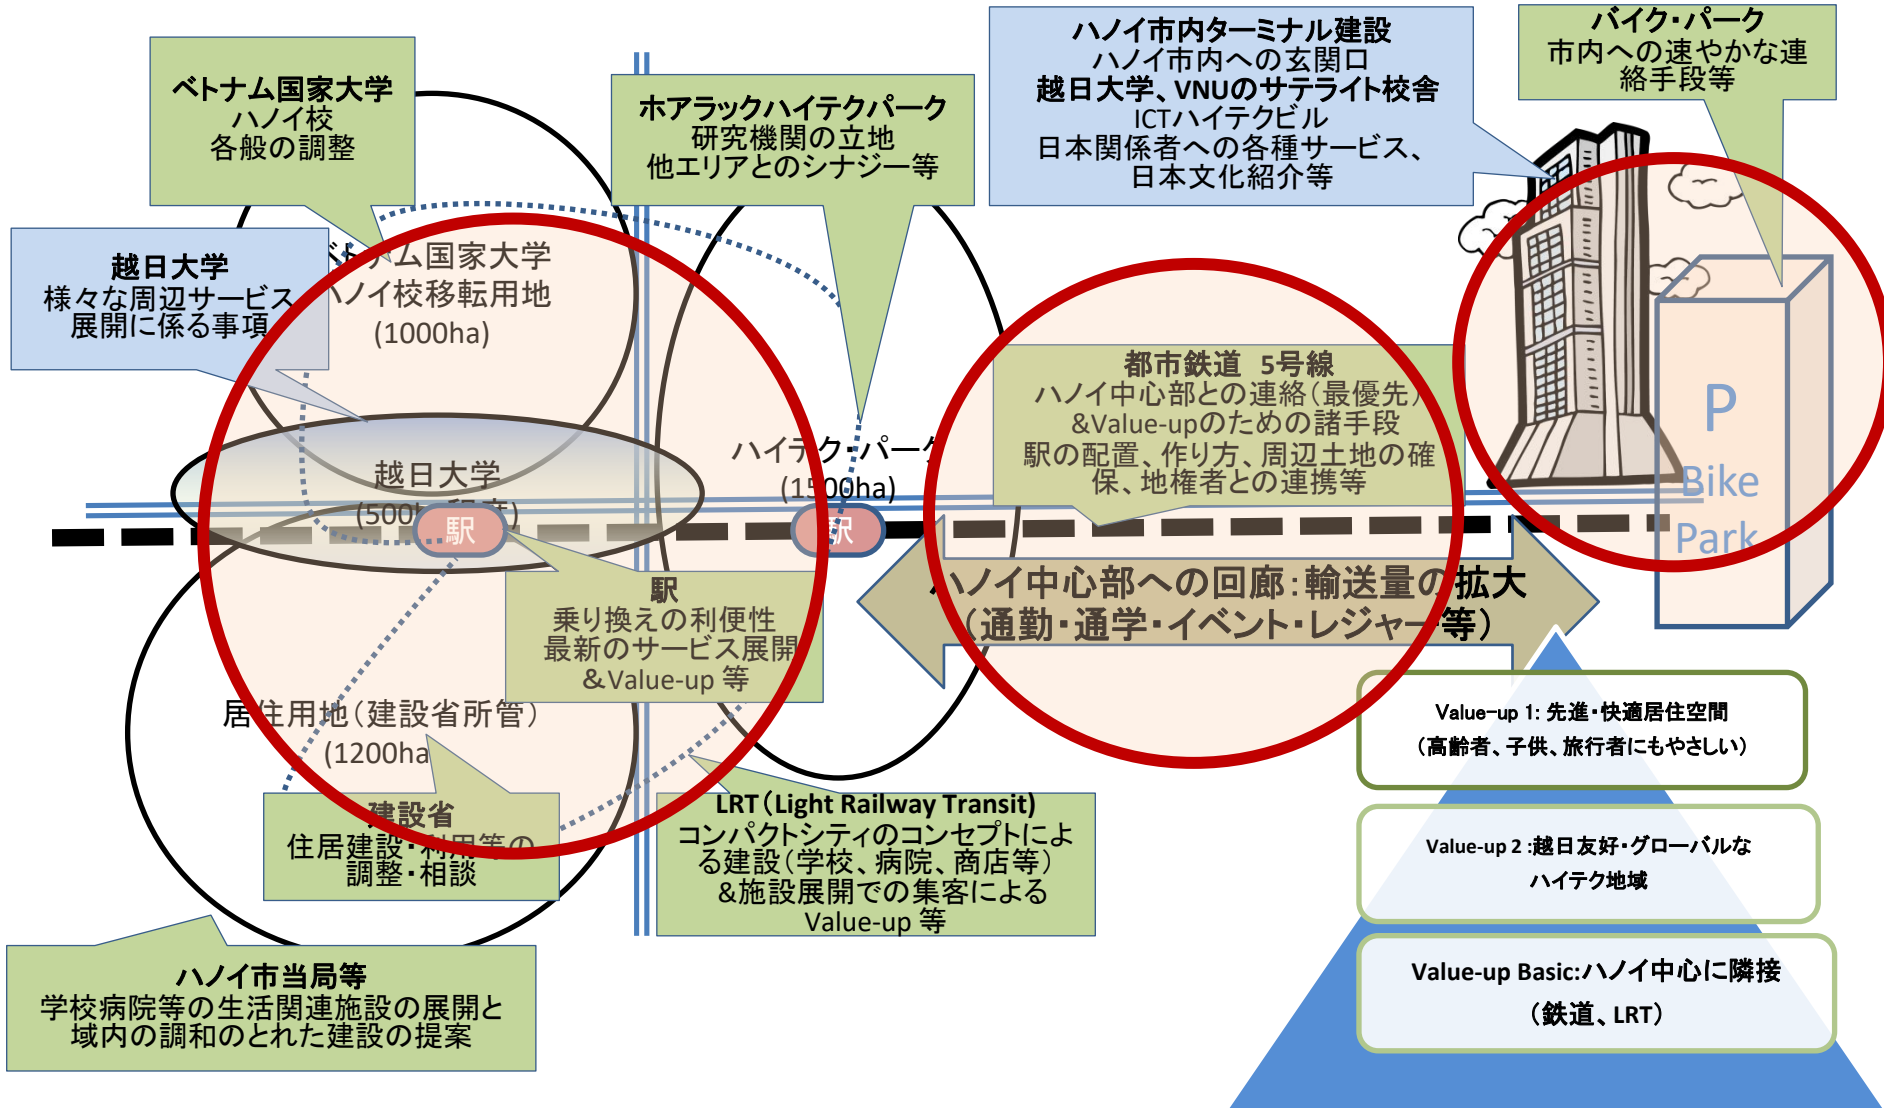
ベトナム国家大学
ハノイ校
各般の調整

ホアラックハイテクパーク
研究機関の立地
他エリアとのシナジー等

ハノイ市内ターミナル建設
ハノイ市内への玄関口
越日大学、VNUのサテライト校舎
ICTハイテクビル
日本関係者への各種サービス、
日本文化紹介等

バイク・パーク
市内への速やかな連絡手段等

越日大学
様々な周辺サービス展開に係る事項

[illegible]ム国家大学
ハノイ校移転用地
(1000ha)

越日大学
(500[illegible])

駅

ハイテク・パーク
(1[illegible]00ha)

駅

都市鉄道 5号線
ハノイ中心部との連絡(最優先)
&Value-upのための諸手段
駅の配置、作り方、周辺土地の確保、地権者との連携等

P
Bike
Park

駅
乗り換えの利便性
最新のサービス展開
&Value-up 等

ハノイ中心部への回廊:輸送量の拡大
(通勤・通学・イベント・レジャー等)

居住用地(建設省所管)
(1200ha

建設省
住居建設・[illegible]の
調整・相談

LRT(Light Railway Transit)
コンパクトシティのコンセプトによる建設(学校、病院、商店等)
&施設展開での集客による
Value-up 等

Value-up 1: 先進・快適居住空間
(高齢者、子供、旅行者にもやさしい)

Value-up 2 :越日友好・グローバルな
ハイテク地域

Value-up Basic:ハノイ中心に隣接
(鉄道、LRT)

ハノイ市当局等
学校病院等の生活関連施設の展開と
域内の調和のとれた建設の提案